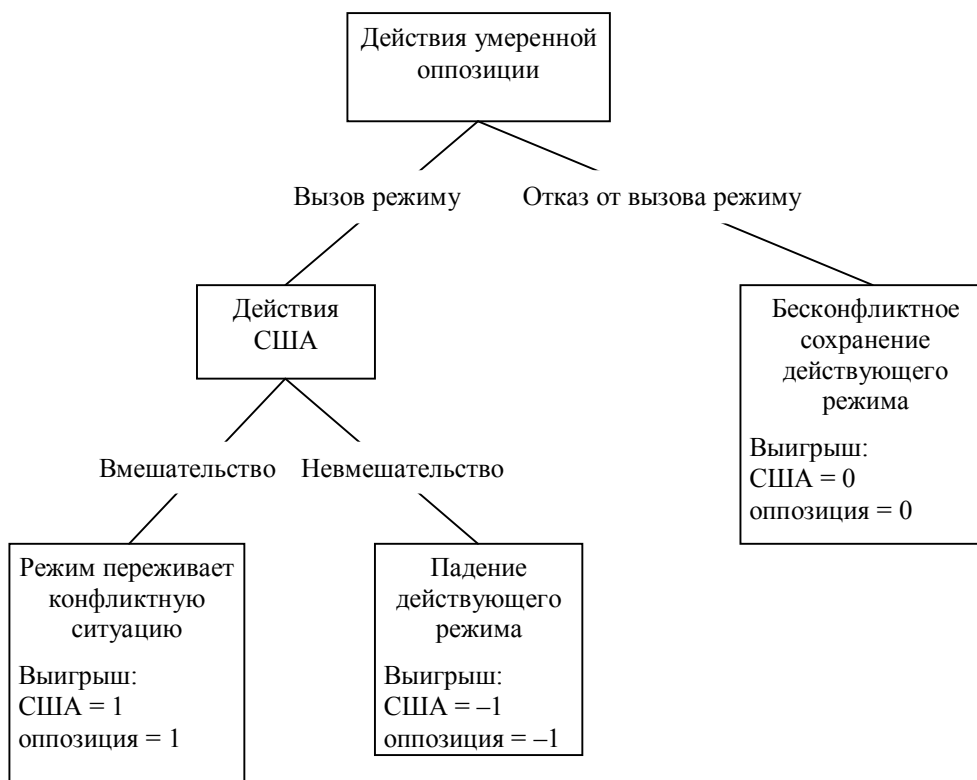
Действия умеренной оппозиции

Вызов режиму

Отказ от вызова режиму

Действия США

Вмешательство

Невмешательство

Режим переживает конфликтную ситуацию

Выигрыш:
США = 1
оппозиция = 1

Падение действующего режима

Выигрыш:
США = –1
оппозиция = –1

Бесконфликтное сохранение действующего режима

Выигрыш:
США = 0
оппозиция = 0